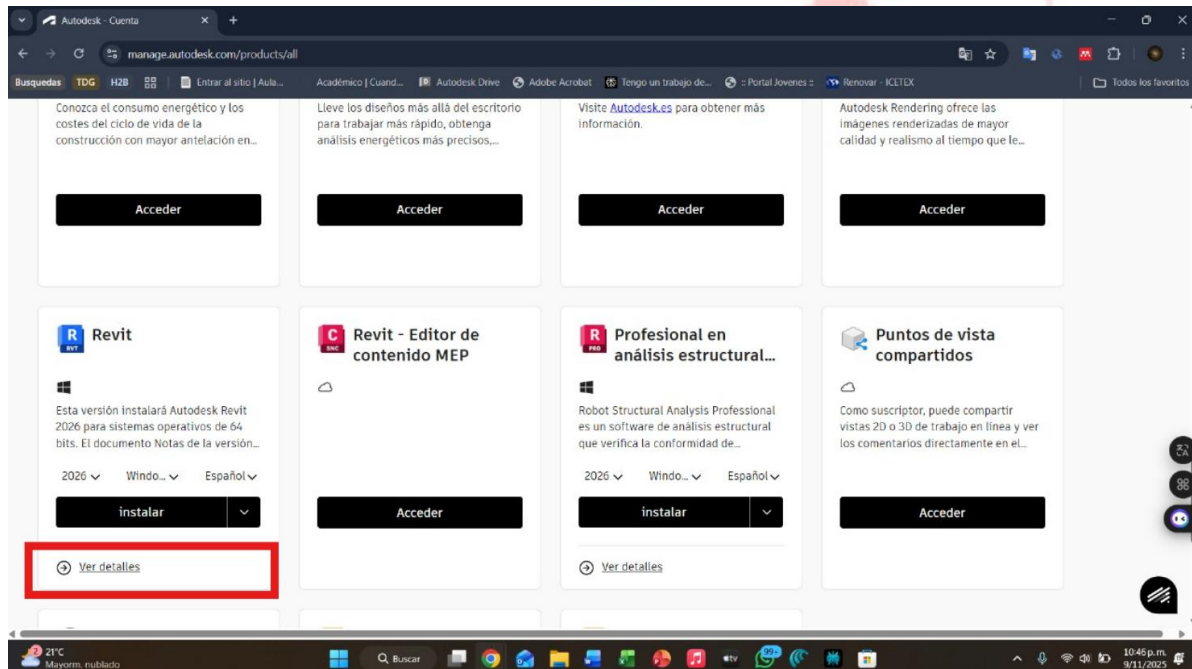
Autodesk - Cuenta

manage.autodesk.com/products/all

Busquedas TDG H2B Entrar al sitio | Aula... Académico | Cuand... Autodesk Drive Adobe Acrobat Tengo un trabajo de... :: Portal Jovenes :: Renovar - ICETEX Todos los favoritos

Conozca el consumo energético y los costes del ciclo de vida de la construcción con mayor antelación en...

Acceder

Lleve los diseños más allá del escritorio para trabajar más rápido, obtenga análisis energéticos más precisos,...

Acceder

Visite Autodesk.es para obtener más información.

Acceder

Autodesk Rendering ofrece las imágenes renderizadas de mayor calidad y realismo al tiempo que le...

Acceder

R RVT Revit

Esta versión instalará Autodesk Revit 2026 para sistemas operativos de 64 bits. El documento Notas de la versión...

2026 Windo... Español

instalar

Ver detalles

C SMC Revit - Editor de contenido MEP

Acceder

R PRO Profesional en análisis estructural...

Robot Structural Analysis Professional es un software de análisis estructural que verifica la conformidad de...

2026 Windo... Español

instalar

Ver detalles

Puntos de vista compartidos

Como suscriptor, puede compartir vistas 2D o 3D de trabajo en línea y ver los comentarios directamente en el...

Acceder

21°C Mayorm. nublado

Buscar

10:46 p.m. 9/11/2025